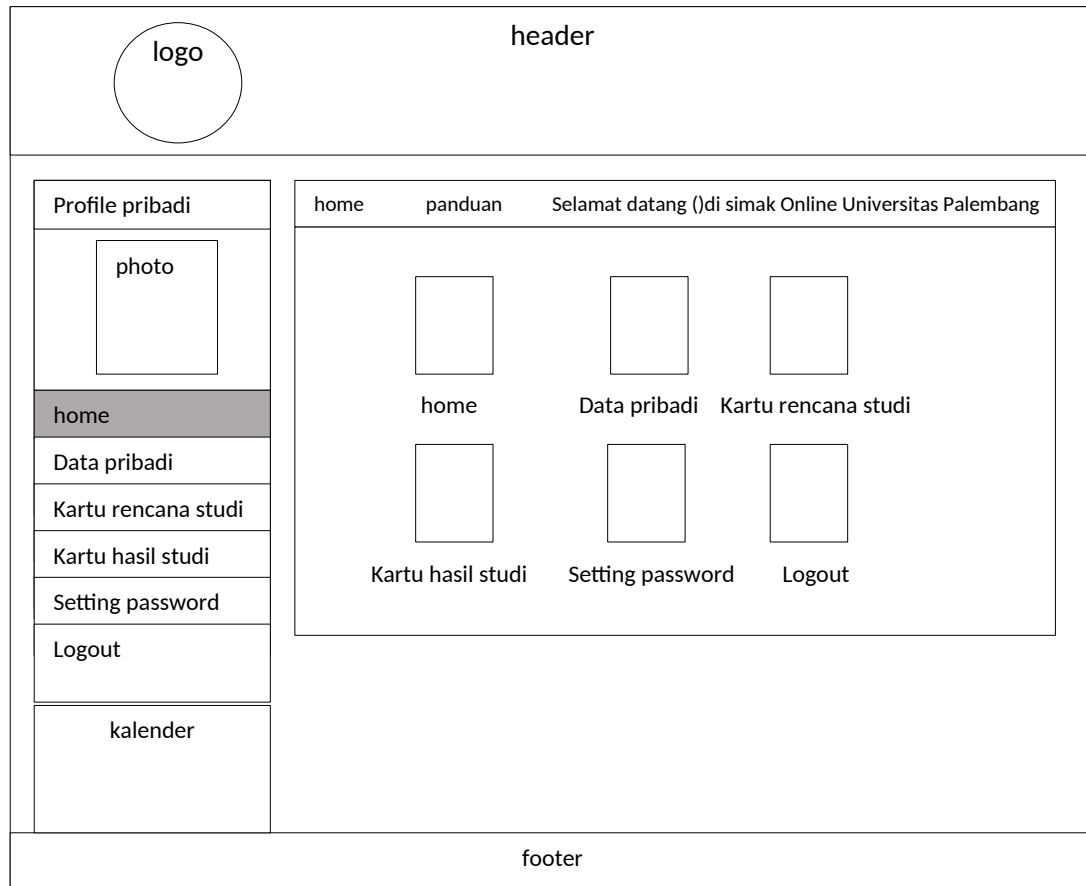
logo

header

Profile pribadi

photo

home

Data pribadi

Kartu rencana studi

Kartu hasil studi

Setting password

Logout

kalender

home panduan Selamat datang ()di simak Online Universitas Palembang

home

Data pribadi

Kartu rencana studi

Kartu hasil studi

Setting password

Logout

footer